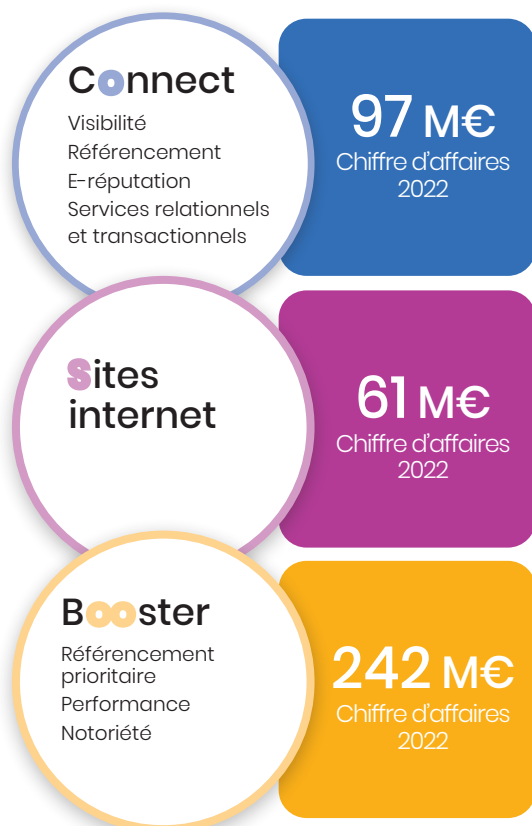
Connect
Visibilité
Référencement
E-réputation
Services relationnels et transactionnels

97 M€
Chiffre d'affaires 2022

Sites internet

61 M€
Chiffre d'affaires 2022

Booster
Référencement prioritaire
Performance
Notoriété

242 M€
Chiffre d'affaires 2022